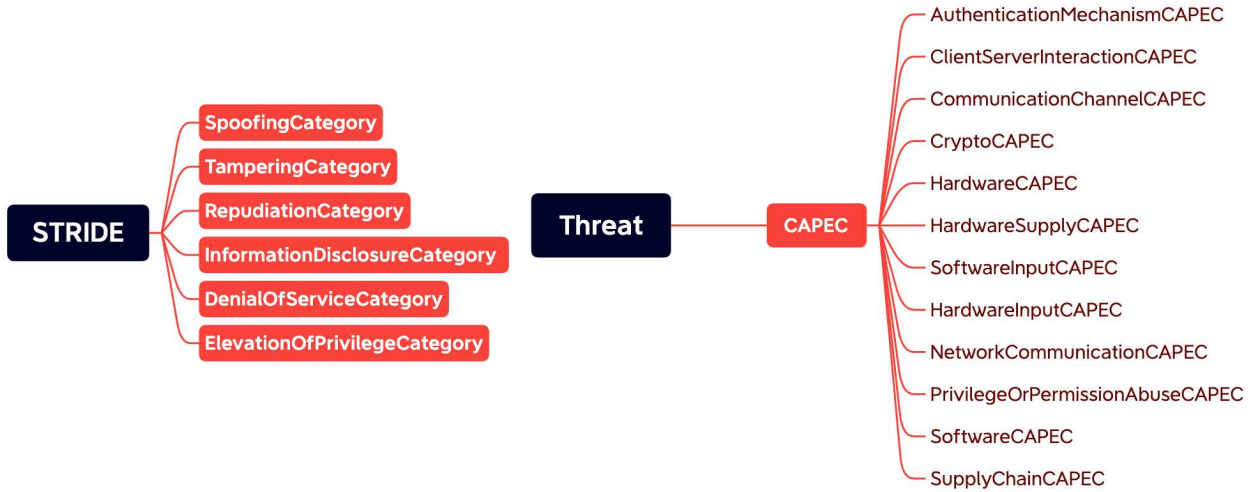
STRIDE

SpoofingCategory
TamperingCategory
RepudiationCategory
InformationDisclosureCategory
DenialOfServiceCategory
ElevationOfPrivilegeCategory

Threat

CAPEC

AuthenticationMechanismCAPEC
ClientServerInteractionCAPEC
CommunicationChannelCAPEC
CryptoCAPEC
HardwareCAPEC
HardwareSupplyCAPEC
SoftwareInputCAPEC
HardwareInputCAPEC
NetworkCommunicationCAPEC
PrivilegeOrPermissionAbuseCAPEC
SoftwareCAPEC
SupplyChainCAPEC